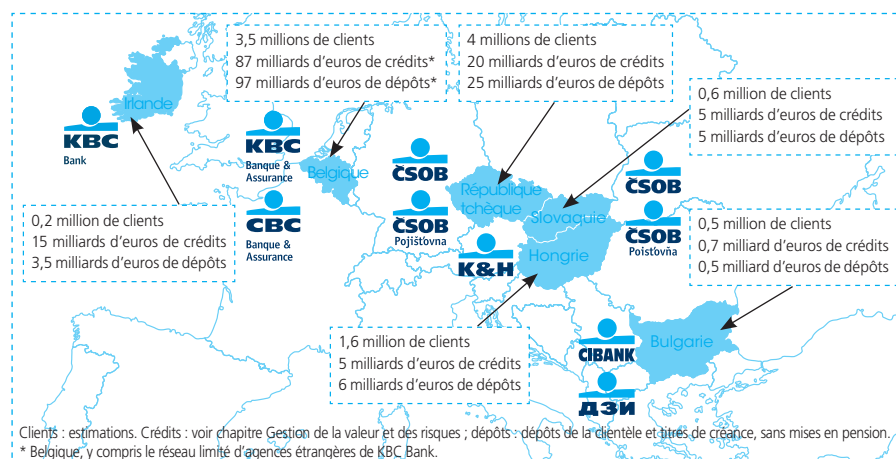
3,5 millions de clients
87 milliards d'euros de crédits*
97 milliards d'euros de dépôts*

4 millions de clients
20 milliards d'euros de crédits
25 milliards d'euros de dépôts

0,6 million de clients
5 milliards d'euros de crédits
5 milliards d'euros de dépôts

Irlande

KBC
Bank

KBC
Banque & Assurance

Belgique

CBC
Banque & Assurance

ČSOB

ČSOB
Pojišťovna

République tchèque

Slovaquie

ČSOB

ČSOB
Poisťovňa

K&H

Hongrie

0,2 million de clients
15 milliards d'euros de crédits
3,5 milliards d'euros de dépôts

0,5 million de clients
0,7 milliard d'euros de crédits
0,5 milliard d'euros de dépôts

1,6 million de clients
5 milliards d'euros de crédits
6 milliards d'euros de dépôts

CIBANK

ДЗИ

Bulgarie

Clients : estimations. Crédits : voir chapitre Gestion de la valeur et des risques ; dépôts : dépôts de la clientèle et titres de créance, sans mises en pension.
* Belgique, y compris le réseau limité d'agences étrangères de KBC Bank.